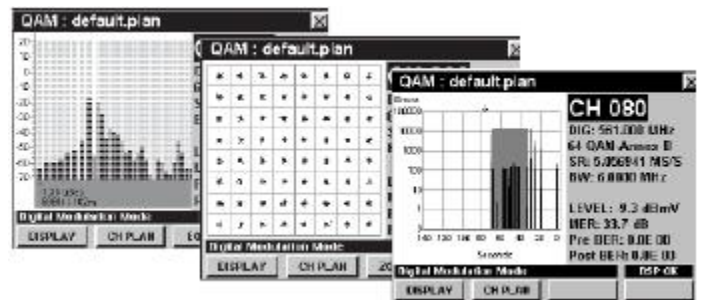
QAM : default.plan

20
10
0
-10
-20
-30
-40
-50
-60
-70

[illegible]
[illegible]

Digital Modulation Mode

DISPLAY
CH PLAN
EQ

QAM : default.plan

Digital Modulation Mode

DISPLAY
CH PLAN
ZO

QAM : default.plan

Errors
10000
1000
100
10
1

140 120 100 80 60 40 20 0
Seconds

CH 080
DIG: 561.000 MHz
64 QAM Annex B
SR: 5.056941 MS/S
BW: 6.0000 MHz

LEVEL: 9.3 dBmV
MER: 33.7 dB
Pre BER: 0.0E 00
Post BER: 0.0E 00

Digital Modulation Mode
DSP OK

DISPLAY
CH PLAN